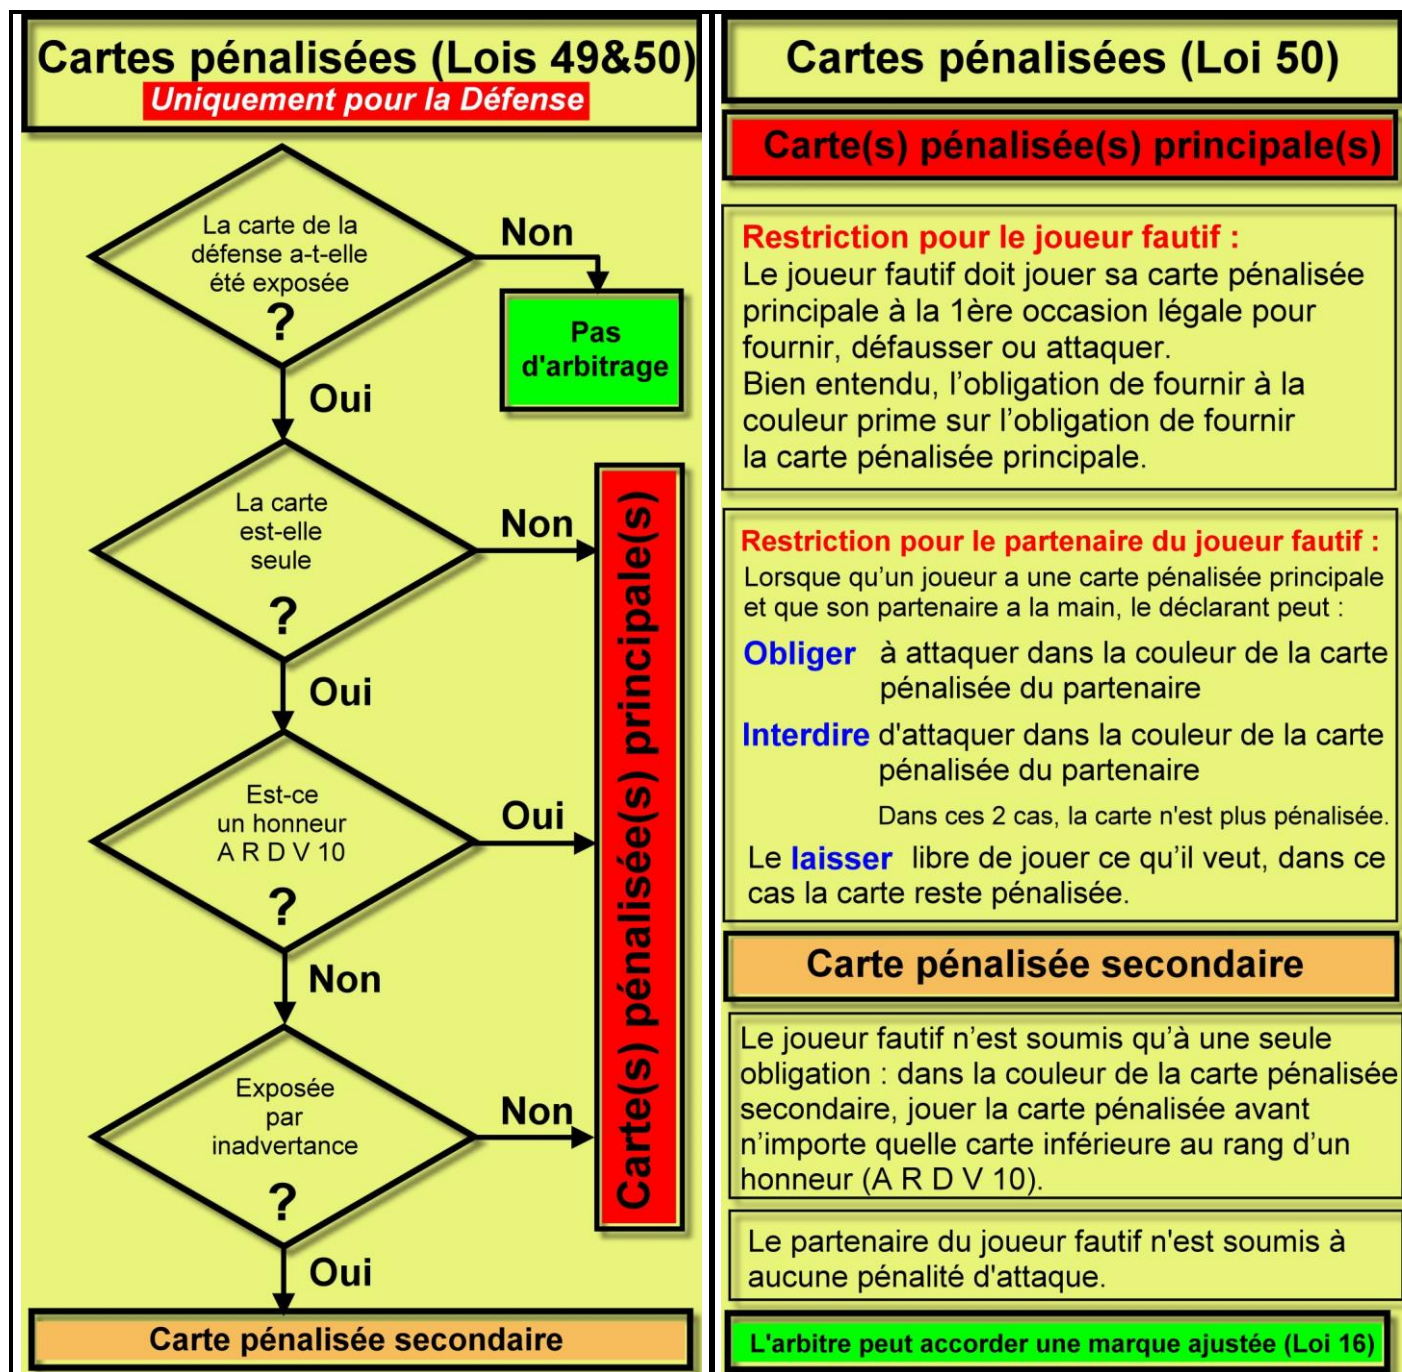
Cartes pénalisées (Lois 49&50)
Uniquement pour la Défense

La carte de la défense a-t-elle été exposée ?

Non

Pas d'arbitrage

Oui

La carte est-elle seule ?

Non

Oui

Est-ce un honneur A R D V 10 ?

Oui

Non

Exposée par inadvertance ?

Non

Oui

Carte(s) pénalisée(s) principale(s)

Carte pénalisée secondaire

Cartes pénalisées (Loi 50)

Carte(s) pénalisée(s) principale(s)

Restriction pour le joueur fautif :
Le joueur fautif doit jouer sa carte pénalisée principale à la 1ère occasion légale pour fournir, défausser ou attaquer.
Bien entendu, l'obligation de fournir à la couleur prime sur l'obligation de fournir la carte pénalisée principale.

Restriction pour le partenaire du joueur fautif :
Lorsque qu'un joueur a une carte pénalisée principale et que son partenaire a la main, le déclarant peut :

Obliger à attaquer dans la couleur de la carte pénalisée du partenaire

Interdire d'attaquer dans la couleur de la carte pénalisée du partenaire

Dans ces 2 cas, la carte n'est plus pénalisée.

Le laisser libre de jouer ce qu'il veut, dans ce cas la carte reste pénalisée.

Carte pénalisée secondaire

Le joueur fautif n'est soumis qu'à une seule obligation : dans la couleur de la carte pénalisée secondaire, jouer la carte pénalisée avant n'importe quelle carte inférieure au rang d'un honneur (A R D V 10).

Le partenaire du joueur fautif n'est soumis à aucune pénalité d'attaque.

L'arbitre peut accorder une marque ajustée (Loi 16)